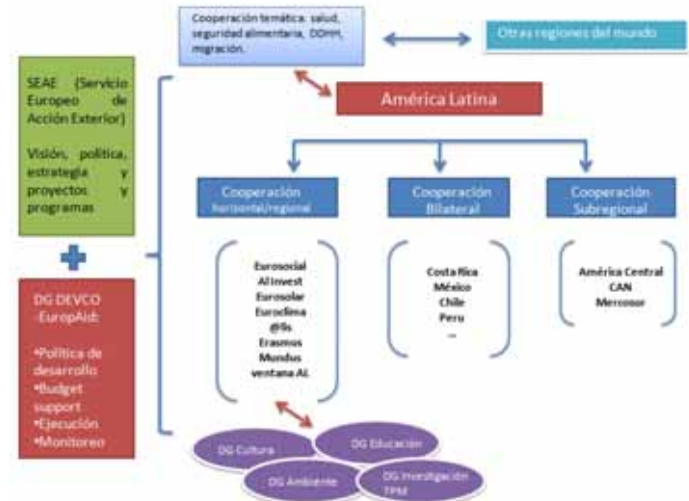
Cooperación temática: salud, seguridad alimentaria, DDHH, migración.

Otras regiones del mundo

SEAE (Servicio Europeo de Acción Exterior)

Visión, política, estrategia y proyectos y programas

América Latina

Cooperación horizontal/regional

Cooperación Bilateral

Cooperación Subregional

Eurosocial
Al Invest
Eurosolar
Euroclima
@lis
Erasmus Mundus
ventana AL

Costa Rica
México
Chile
Peru
...

América Central
CAN
Mercosur

DG DEVCO -EuropAid:

•Política de desarrollo
•Budget support
•Ejecución
•Monitoreo

DG Cultura

DG Educación

DG Ambiente

DG Investigación TPM